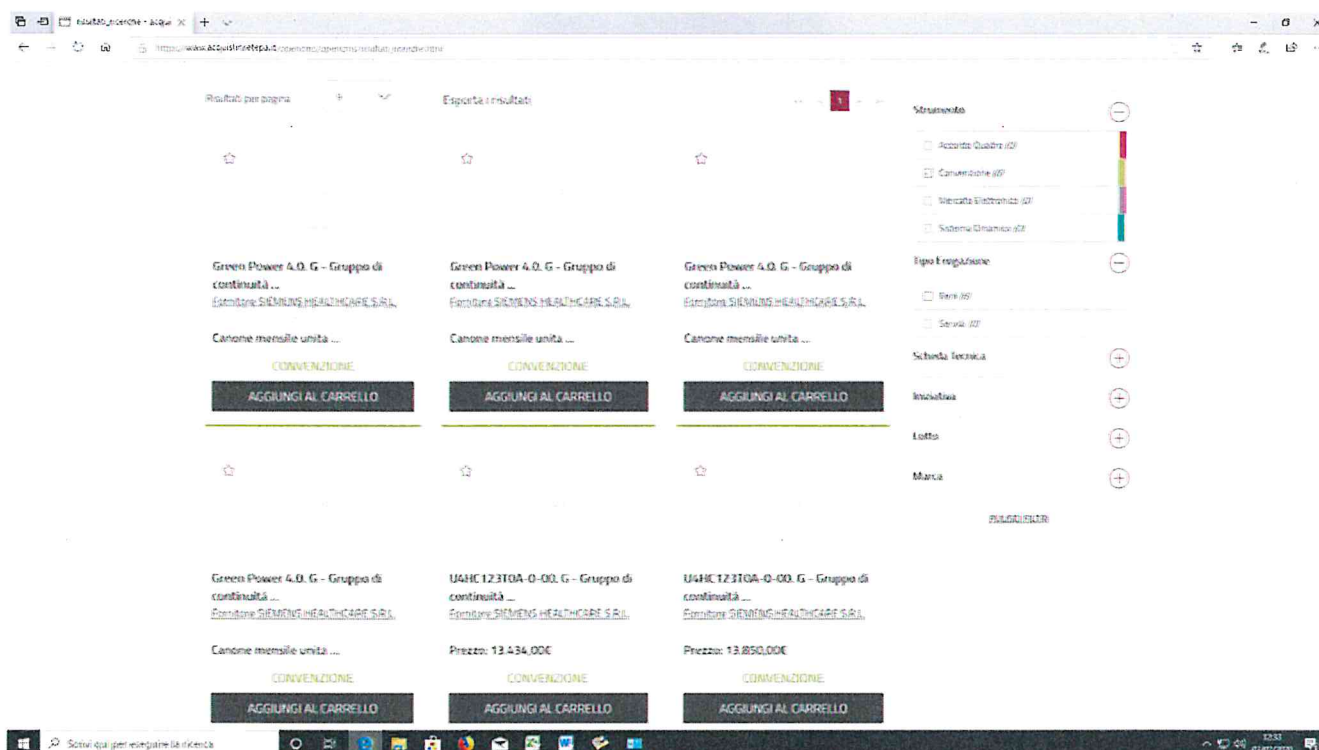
Risultati_ricerche - acqui ×

https://www.acquistinretepa.it/opencms/opencms/risultati_ricerche.html

Risultati per pagina 6

Esporta i risultati

1

Strumento

Accordo Quadro (0)

Convenzione (6)

Mercato Elettronico (0)

Sistema Dinamico (0)

Tipo Erogazione

Beni (6)

Servizi (0)

Scheda Tecnica

Iniziativa

Lotto

Marca

PULISCI FILTRI

Green Power 4.0. G - Gruppo di continuità ...
Fornitore SIEMENS HEALTHCARE S.R.L.

Canone mensile unita ...

CONVENZIONE

AGGIUNGI AL CARRELLO

Green Power 4.0. G - Gruppo di continuità ...
Fornitore SIEMENS HEALTHCARE S.R.L.

Canone mensile unita ...

CONVENZIONE

AGGIUNGI AL CARRELLO

Green Power 4.0. G - Gruppo di continuità ...
Fornitore SIEMENS HEALTHCARE S.R.L.

Canone mensile unita ...

CONVENZIONE

AGGIUNGI AL CARRELLO

Green Power 4.0. G - Gruppo di continuità ...
Fornitore SIEMENS HEALTHCARE S.R.L.

Canone mensile unita ...

CONVENZIONE

AGGIUNGI AL CARRELLO

U4HC123T0A-0-00. G - Gruppo di continuità ...
Fornitore SIEMENS HEALTHCARE S.R.L.

Prezzo: 13.434,00€

CONVENZIONE

AGGIUNGI AL CARRELLO

U4HC123T0A-0-00. G - Gruppo di continuità ...
Fornitore SIEMENS HEALTHCARE S.R.L.

Prezzo: 13.850,00€

CONVENZIONE

AGGIUNGI AL CARRELLO

Scrivi qui per eseguire la ricerca

12:33
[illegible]